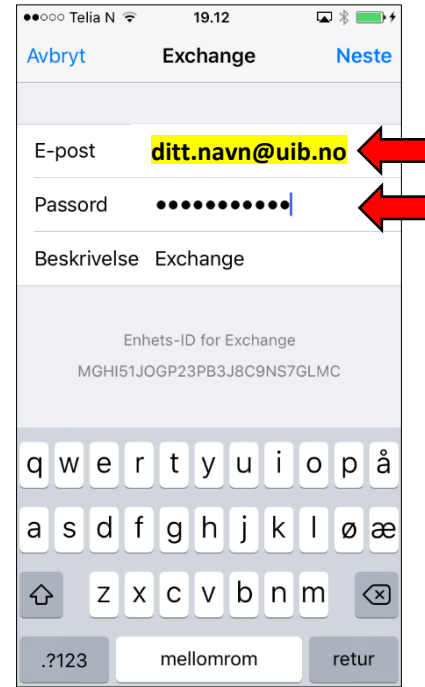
●●○○○ Telia N 19.12

Avbryt Exchange Neste

E-post ditt.navn@uib.no

Passord ●●●●●●●●●●●

Beskrivelse Exchange

Enhets-ID for Exchange

MGHI51JOGP23PB3J8C9NS7GLMC

q w e r t y u i o p å

a s d f g h j k l ø æ

z x c v b n m

.?123 mellomrom retur